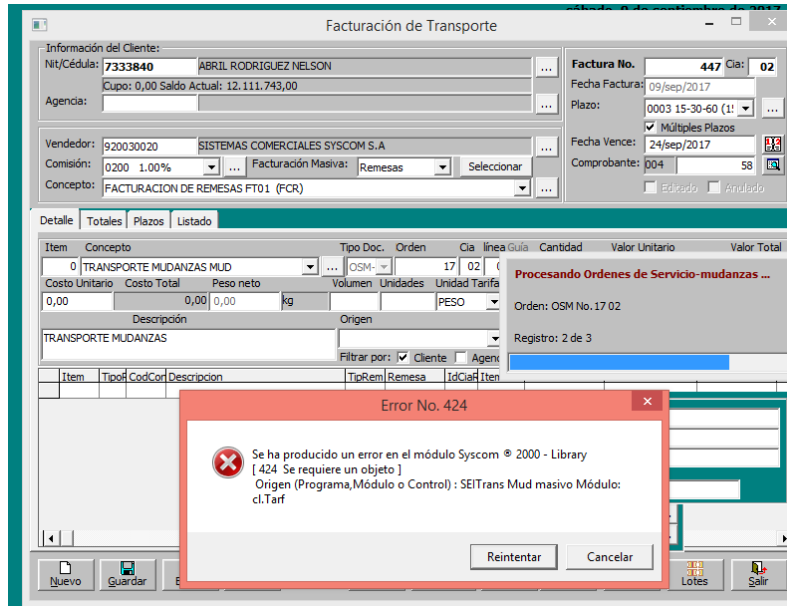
sábado, 9 de septiembre de 2017

Facturación de Transporte

Información del Cliente:
Nit/Cédula: 7333840 ABRIL RODRIGUEZ NELSON ...
Cupo: 0,00 Saldo Actual: 12.111.743,00
Agencia: ...

Factura No. 447 Cia: 02
Fecha Factura: 09/sep/2017
Plazo: 0003 15-30-60 (1! ...
Múltiples Plazos
Fecha Vence: 24/sep/2017
Comprobante: 004 58
Editado Anulado

Vendedor: 920030020 SISTEMAS COMERCIALES SYSCOM S.A ...
Comisión: 0200 1.00% ... Facturación Masiva: Remesas Seleccionar
Concepto: FACTURACION DE REMESAS FT01 (FCR) ...

Detalle Totales Plazos Listado

Item Concepto Tipo Doc. Orden Cia línea Guía Cantidad Valor Unitario Valor Total
0 TRANSPORTE MUDANZAS MUD ... OSM 17 02
Costo Unitario Costo Total Peso neto Volumen Unidades Unidad Tarifa
0,00 0,00 0,00 kg PESO
Descripción Origen
TRANSPORTE MUDANZAS
Filtrar por: Cliente Agen

Item TipoR CodCon Descripcion TipRem Remesa IdCiaR Item

Procesando Ordenes de Servicio-mudanzas ...
Orden: OSM No. 17 02
Registro: 2 de 3

Error No. 424
Se ha producido un error en el módulo Syscom ® 2000 - Library
[ 424 Se requiere un objeto ]
Origen (Programa,Módulo o Control) : SEITrans Mud masivo Módulo: cl.Tarf
Reintentar Cancelar

Nuevo Guardar Lotes Salir